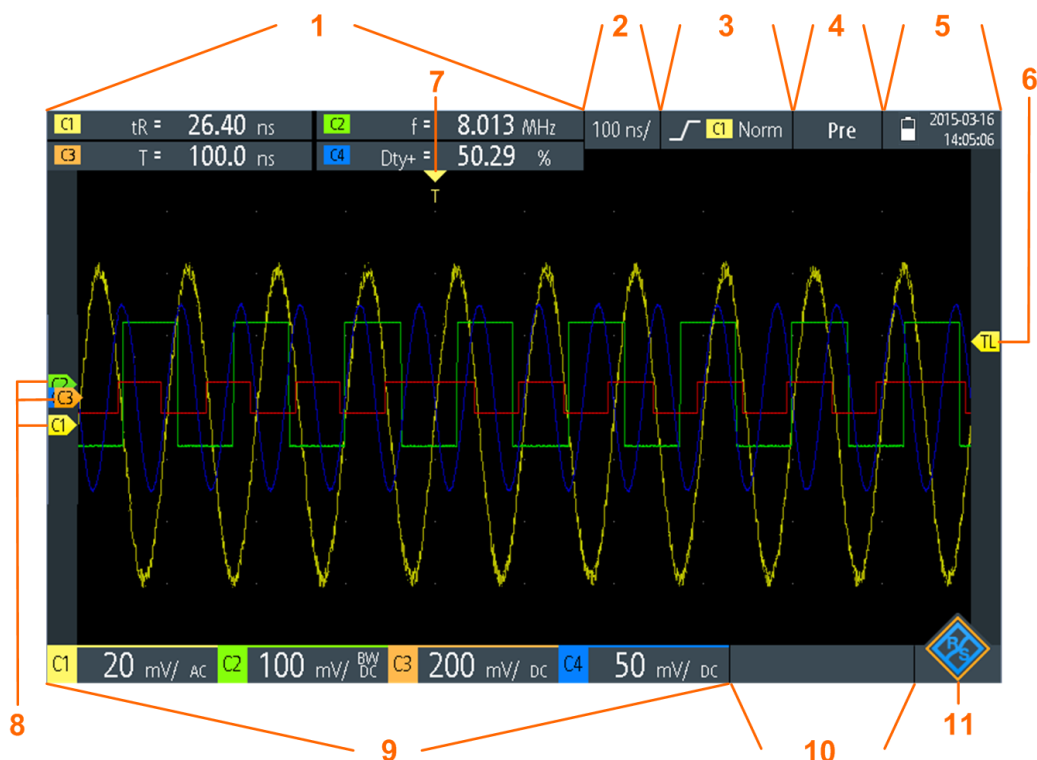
1 2 3 4 5 6

C1 tR = 26.40 ns C2 f = 8.013 MHz 100 ns/ C1 Norm Pre 2015-03-16 14:05:06

C3 T = 100.0 ns C4 Dty+ = 50.29 %

7

T

TL

C2
C3
C1

C1 20 mV/ AC C2 100 mV/ BW DC C3 200 mV/ DC C4 50 mV/ DC

R&S

8 9 10 11